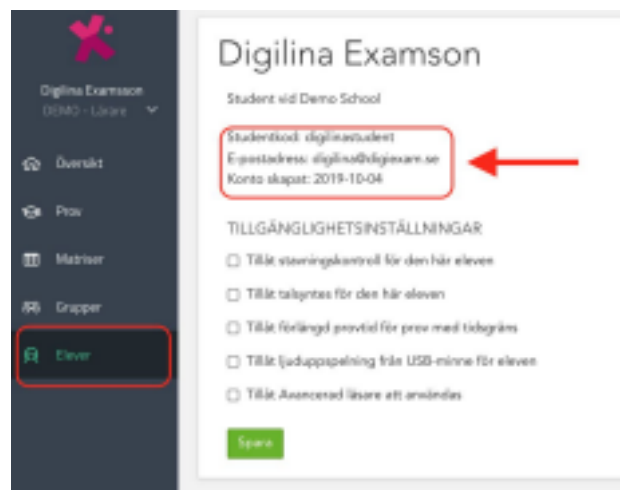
Digilina Examson
DEMO - Lärare

Översikt

Prov

Matriser

Grupper

Elever

Digilina Examson

Student vid Demo School

Studentkod: digilinastudent
E-postadress: digilina@digiexam.se
Konto skapat: 2019-10-04

TILLGÄNGLIGHETSINSTÄLLNINGAR

Tillåt stavningskontroll för den här eleven

Tillåt talsyntes för den här eleven

Tillåt förlängd provtid för prov med tidsgräns

Tillåt ljuduppspelning från USB-minne för eleven

Tillåt Avancerad läsare att användas

Spara